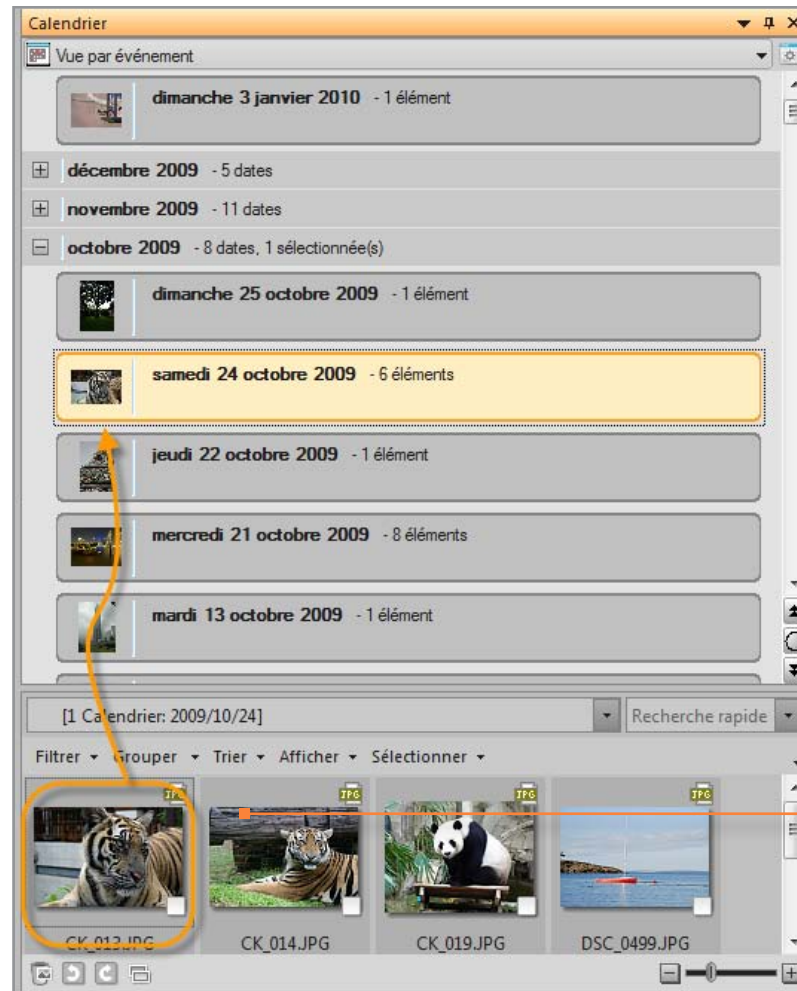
Calendrier

Vue par événement

dimanche 3 janvier 2010 - 1 élément

décembre 2009 - 5 dates

novembre 2009 - 11 dates

octobre 2009 - 8 dates, 1 sélectionnée(s)

dimanche 25 octobre 2009 - 1 élément

samedi 24 octobre 2009 - 6 éléments

jeudi 22 octobre 2009 - 1 élément

mercredi 21 octobre 2009 - 8 éléments

mardi 13 octobre 2009 - 1 élément

[1 Calendrier: 2009/10/24]

Recherche rapide

Filtrer Grouper Trier Afficher Sélectionner

JPG JPG JPG JPG

CK_013.JPG CK_014.JPG CK_019.JPG DSC_0499.JPG